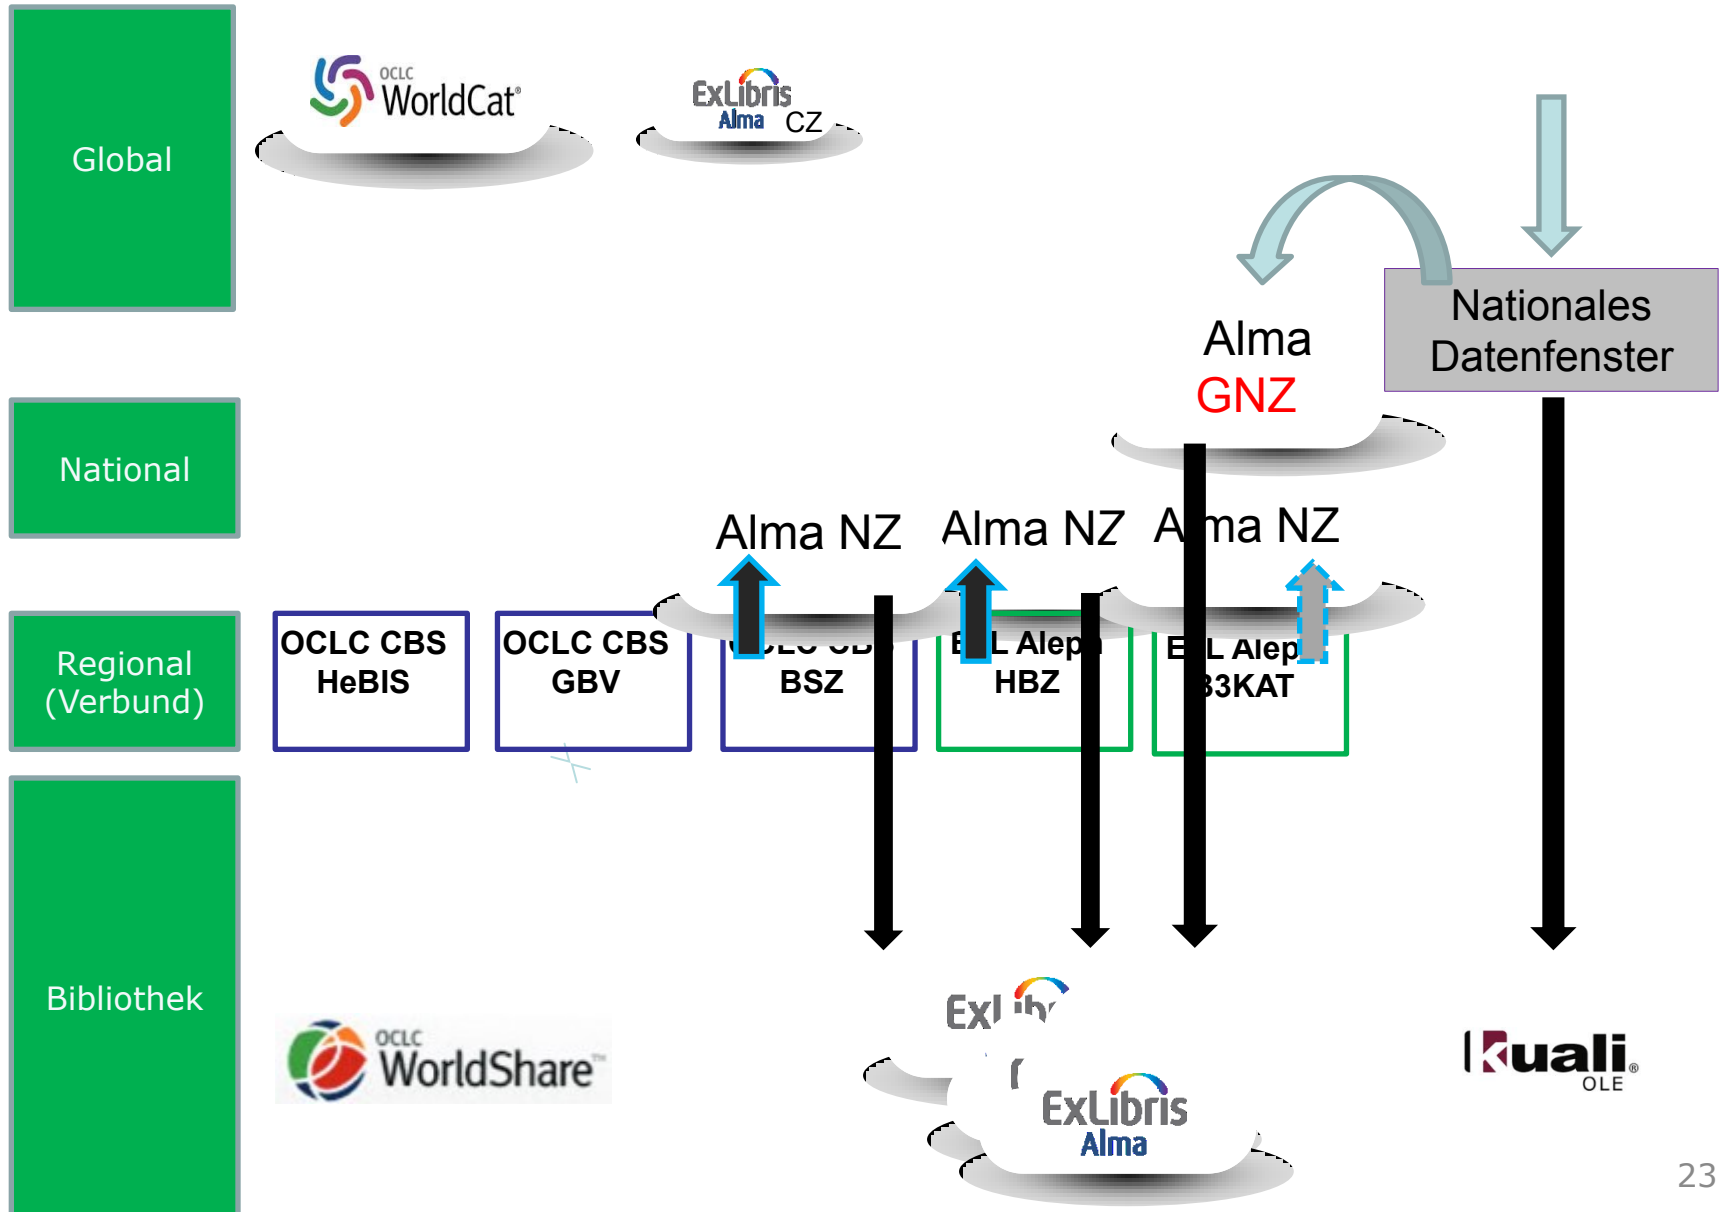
Global

OCLC WorldCat

ExLibris Alma CZ

National

Nationales Datenfenster

Alma GNZ

Alma NZ

Alma NZ

A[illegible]ma NZ

Regional (Verbund)

OCLC CBS HeBIS

OCLC CBS GBV

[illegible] BSZ

E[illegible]L Alep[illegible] HBZ

E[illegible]L Alep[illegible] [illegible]3KAT

Bibliothek

OCLC WorldShare

ExLibris Alma

Kuali OLE

23